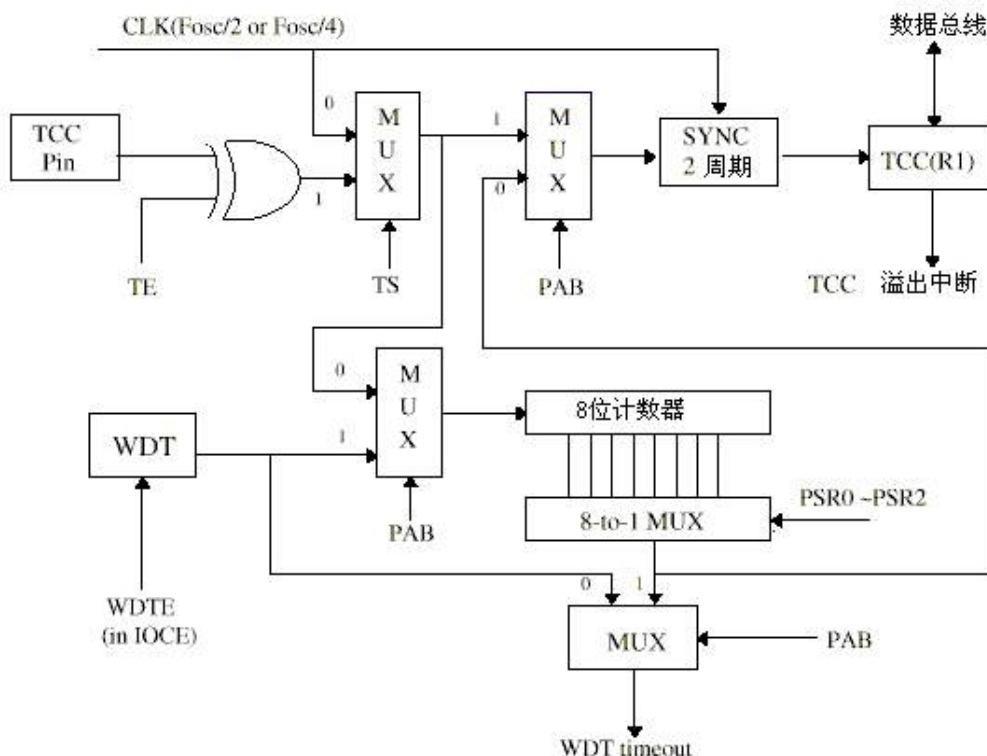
CLK(Fosc/2 or Fosc/4)

数据总线

TCC Pin

0

M U X

1

1

M U X

0

SYNC 2 周期

TCC(R1)

TE

TS

PAB

TCC 溢出中断

0

M U X

1

WDT

8位计数器

PSR0 ~PSR2

8-to-1 MUX

PAB

0

1

WDTE (in IOCE)

MUX

PAB

WDT timeout